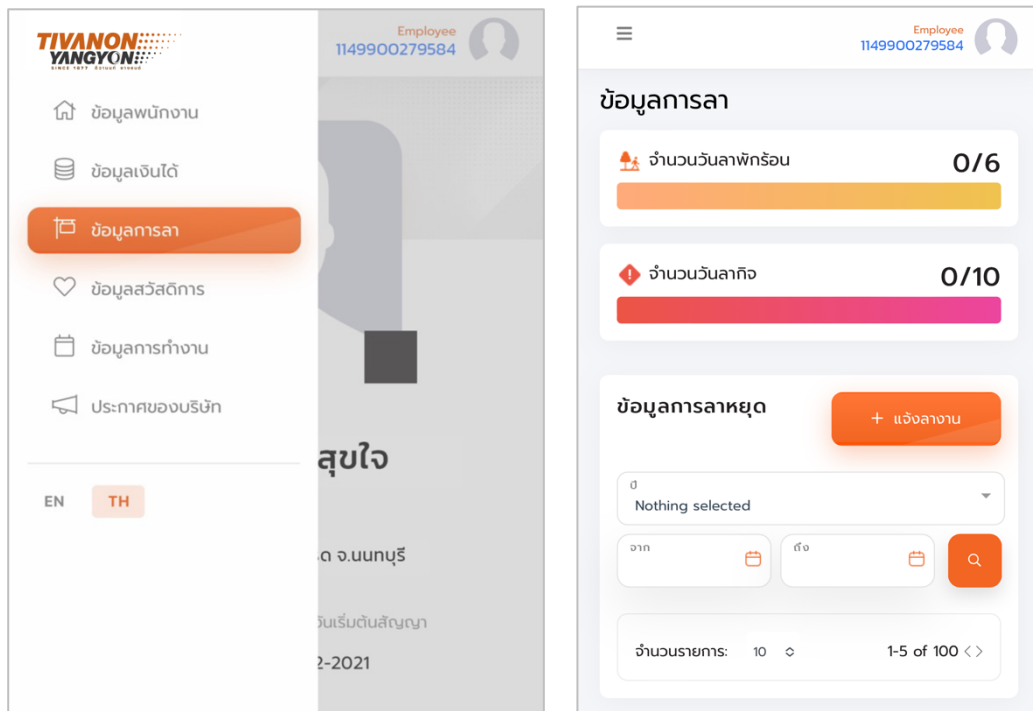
TIVANON YANGYON
SINCE 1977

Employee
1149900279584

ข้อมูลพนักงาน
ข้อมูลเงินได้
ข้อมูลการลา
ข้อมูลสวัสดิการ
ข้อมูลการทำงาน
ประกาศของบริษัท

EN TH

สุขใจ
ด จ.นนทบุรี
วันเริ่มต้นสัญญา
2-2021

Employee
1149900279584

ข้อมูลการลา

จำนวนวันลาพักร้อน 0/6

จำนวนวันลากิจ 0/10

ข้อมูลการลาหยุด

+ แจ้งลางาน

ปี
Nothing selected

จาก

ถึง

จำนวนรายการ: 10

1-5 of 100